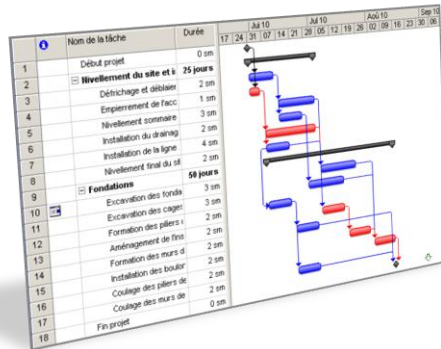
| | | Nom de la tâche | Durée |
|---|---|---|---|
| 1 | | Début projet | 0 sm |
| 2 | | ⊟ Nivellement du site et i | 25 jours |
| 3 | | Défrichage et déblaier | 2 sm |
| 4 | | Empierrement de l'acc | 1 sm |
| 5 | | Nivellement sommaire | 3 sm |
| 6 | | Installation du drainag | 2 sm |
| 7 | | Installation de la ligne | 4 sm |
| 8 | | Nivellement final du sit | 2 sm |
| 9 | | ⊟ Fondations | 50 jours |
| 10 | | Excavation des fonda | 3 sm |
| 11 | | Excavation des cages | 3 sm |
| 12 | | Formation des piliers | 2 sm |
| 13 | | Aménagement de fins | 2 sm |
| 14 | | Formation des murs d | 2 sm |
| 15 | | Installation des boulon | 2 sm |
| 16 | | Coulage des piliers de | 2 sm |
| 17 | | Coulage des murs de | 2 sm |
| 18 | | Fin projet | 0 sm |

Jul 10 | Jul 10 | Aoû 10 | Sep 1
17 | 24 | 31 | 07 | 14 | 21 | 28 | 05 | 12 | 19 | 26 | 02 | 09 | 16 | 23 | 30 | 06